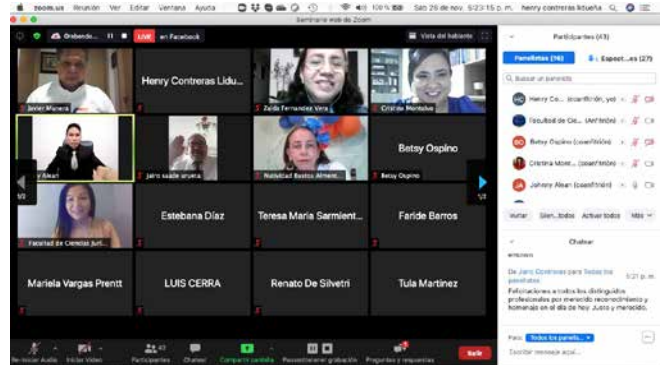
zoom.us Reunión Ver Editar Ventana Ayuda

100% Sáb 26 de nov. 5:23:15 p.m. henry contreras lidueña

Seminario web de Zoom

Grabando... LIVE en Facebook

Vista del hablante

Javier Manera

Henry Contreras Lidu...

Zaida Fernandez Vera

Cristina Montalvo

Jairo suade anyera

Natividad Bustos Almeni...

Betsy Ospino

Betsy Ospino

1/2

1/2

Facultad de Ciencias Jurí...

Estebana Díaz

Teresa Maria Sarmient...

Faride Barros

Mariela Vargas Prentt

LUIS CERRA

Renato De Silvetri

Tula Martinez

Reactivar Audio

Iniciar Video

Participantes

Chatear

Compartir pantalla

Reanudar/detener grabación

Preguntas y respuestas

Salir

Participantes (43)

Panelistas (16)

Espect...es (27)

Buscar un panelista

Henry Co... (anfitrión, yo)

Facultad de Cie... (anfitrión)

Betsy Ospino (coanfitrión)

Cristina Mont... (coanfitrión)

Johnny Alean (coanfitrión)

Invitar

Silen...todos

Activar todos

Más

Chatear

De Jairo Contreras para Todos los panelistas 5:21 p. m.

Felicitaciones a todos los distinguidos profesionales por merecido reconocimiento y homenaje en el día de hoy. Justo y merecido.

Para: Todos los panelis...

Escribir mensaje aquí...